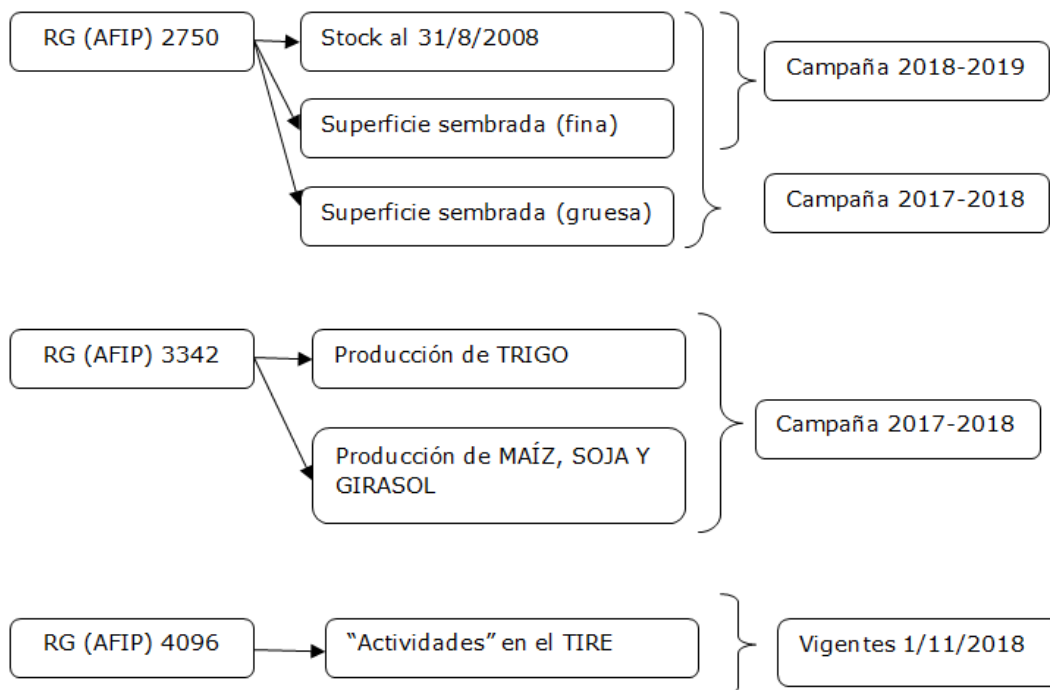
RG (AFIP) 2750

Stock al 31/8/2008

Superficie sembrada (fina)

Superficie sembrada (gruesa)

Campaña 2018-2019

Campaña 2017-2018

RG (AFIP) 3342

Producción de TRIGO

Producción de MAÍZ, SOJA Y GIRASOL

Campaña 2017-2018

RG (AFIP) 4096

“Actividades” en el TIRE

Vigentes 1/11/2018